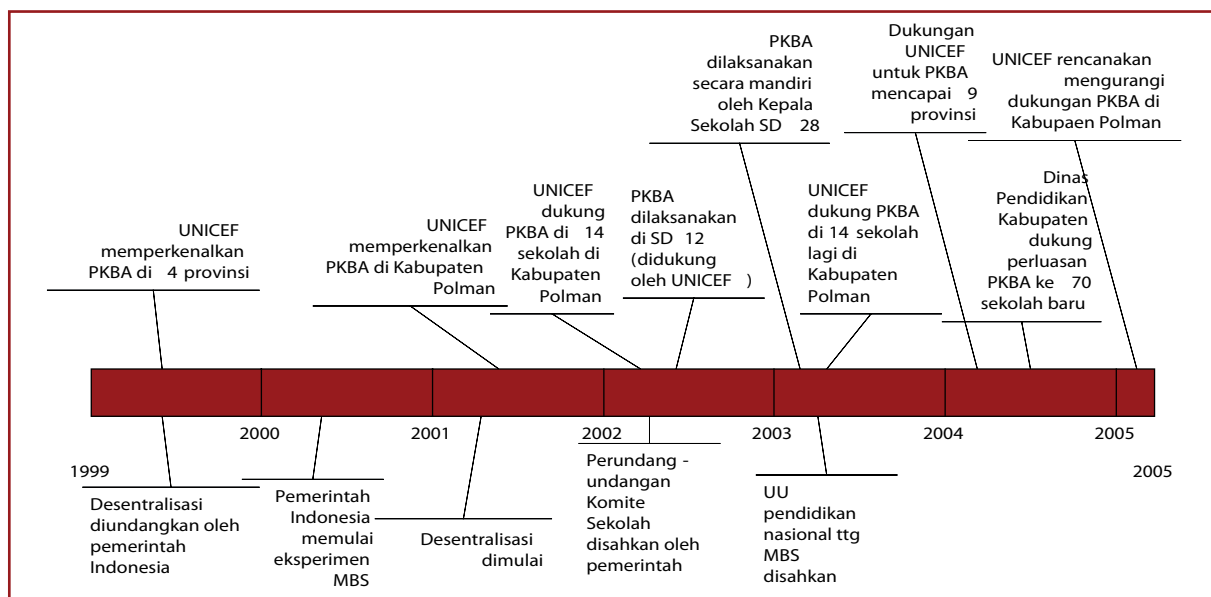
UNICEF memperkenalkan PKBA di 4 provinsi

UNICEF memperkenalkan PKBA di Kabupaten Polman

UNICEF dukung PKBA di 14 sekolah di Kabupaten Polman

PKBA dilaksanakan di SD 12 (didukung oleh UNICEF )

PKBA dilaksanakan secara mandiri oleh Kepala Sekolah SD 28

UNICEF dukung PKBA di 14 sekolah lagi di Kabupaten Polman

Dukungan UNICEF untuk PKBA mencapai 9 provinsi

UNICEF rencanakan mengurangi dukungan PKBA di Kabupaen Polman

Dinas Pendidikan Kabupaten dukung perluasan PKBA ke 70 sekolah baru

1999

2000

2001

2002

2003

2004

2005

2005

Desentralisasi diundangkan oleh pemerintah Indonesia

Pemerintah Indonesia memulai eksperimen MBS

Desentralisasi dimulai

Perundang - undangan Komite Sekolah disahkan oleh pemerintah

UU pendidikan nasional ttg MBS disahkan